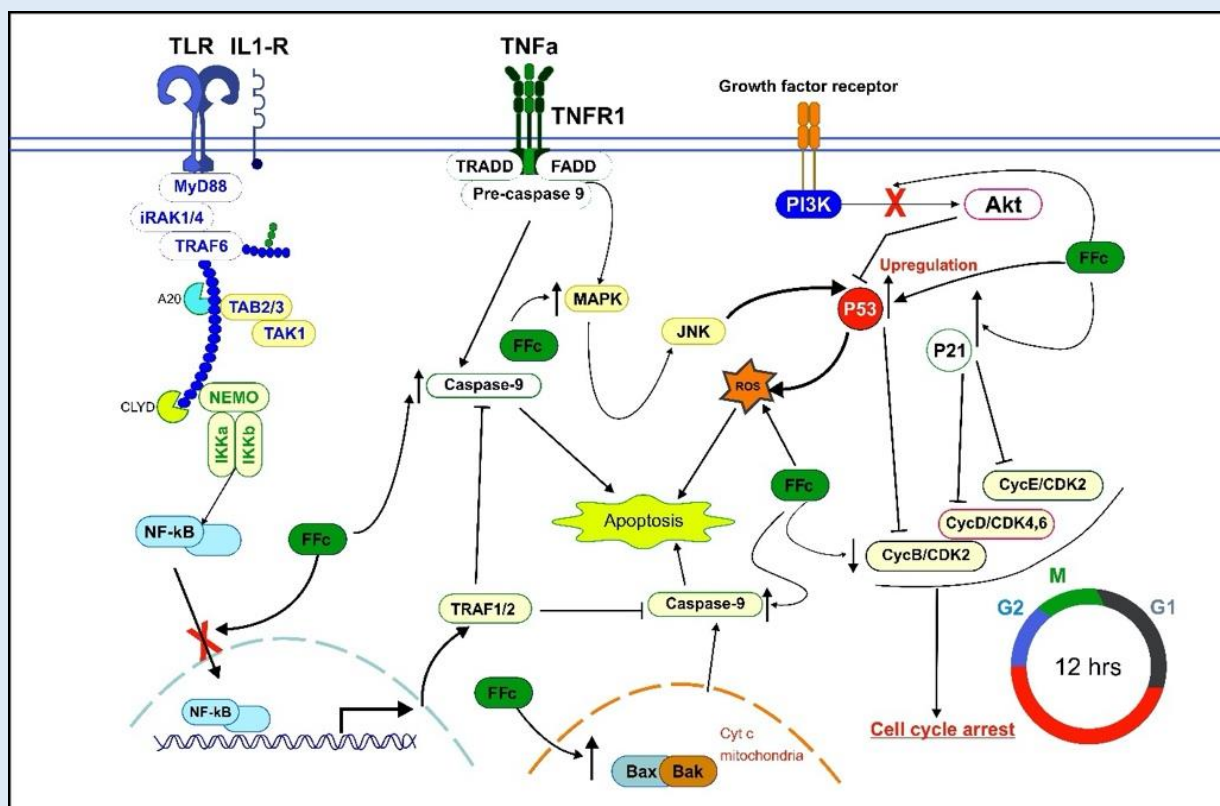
TLR IL1-R

TNFa

TNFR1

Growth factor receptor

TRADD FADD

Pre-caspase 9

MyD88

iRAK1/4

TRAF6

PI3K

Akt

Upregulation

FFc

A20

TAB2/3

TAK1

MAPK

JNK

P53

FFc

P21

CLYD

NEMO

Caspase-9

ROS

IKKa

IKKb

CycE/CDK2

FFc

NF-kB

FFc

Apoptosis

CycD/CDK4,6

CycB/CDK2

M

G2

G1

TRAF1/2

Caspase-9

12 hrs

FFc

NF-kB

Cyt c mitochondria

Bax Bak

Cell cycle arrest